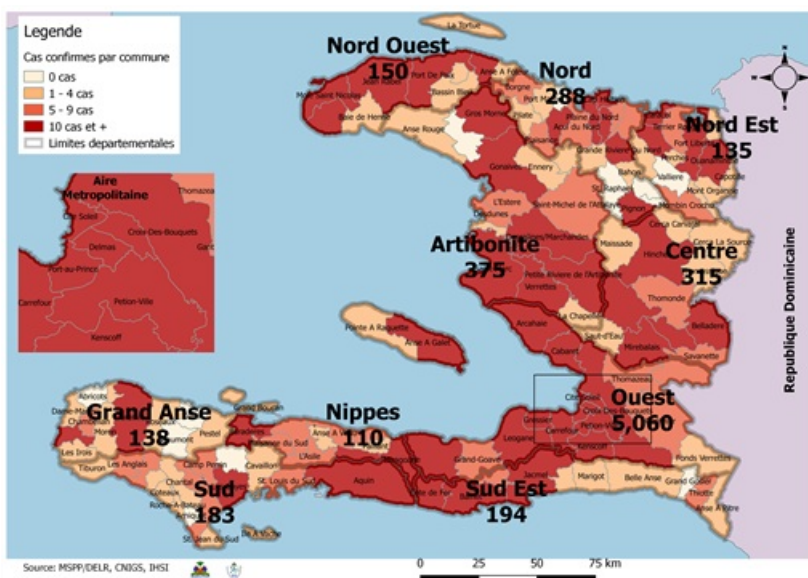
Legende
Cas confirmes par commune
0 cas
1 - 4 cas
5 - 9 cas
10 cas et +
Limites departementales

Aire Metropolitaine
Thomazeau
Cite Soleil
Croix-Des-Bouquets
Delmas
Port-au-Prince
Petion-Ville
Carrefour
Kenscoff

La Tortue
Nord Ouest
150
Port De Paix
Anse A Foleur
Jean Rabel
Bassin Bleu
Mole Saint Nicolas
Baie de Henne
Anse Rouge
Gros Morne
Nord
288
Borgne
Pilate
Limbe
Plaine du Nord
Acul du Nord
Nord Est
135
Fort Liberte
Terrier Rouge
Ouanaminthe
Capotille
Mont Organise
Vallieres
Grande Riviere Du Nord
Saint Raphael
Gonaives
Ennery
L'Estere
Saint-Michel de l'Attalaye
Dessalines
Artibonite
375
Petite Riviere de l'Artibonite
Verrettes
Maissade
Hinche
Cerca Carvajal
Cerca La Source
Centre
315
Thomonde
Belladere
Savanette
Mirebalais
Lascahobas
La Chapelle
Saut-d'Eau
Arcahaie
Cabaret
Pointe A Raquette
Anse A Galet
Republique Dominicaine
Grand Anse
138
Abricots
Dame-Marie
Jeremie
Corail
Pestel
Les Irois
Tiburon
Les Anglais
Camp Perrin
Cavaillon
Chantal
Coteaux
Roche-A-Bateau
Sud
183
Saint Jean du Sud
Nippes
110
Miragoane
Anse A Veau
L'Asile
Saint Louis du Sud
Aquin
Cote de Fer
Sud Est
194
Leogane
Grand-Goave
Jacmel
Marigot
Belle Anse
Grand Gosier
Thiotte
Anse A Pitre
Ouest
5,060
Gressier
Petion-Ville
Fonds Verrettes
Croix-Des-Bouquets

Source: MSPP/DELR, CNIGS, IHSI
0 25 50 75 km